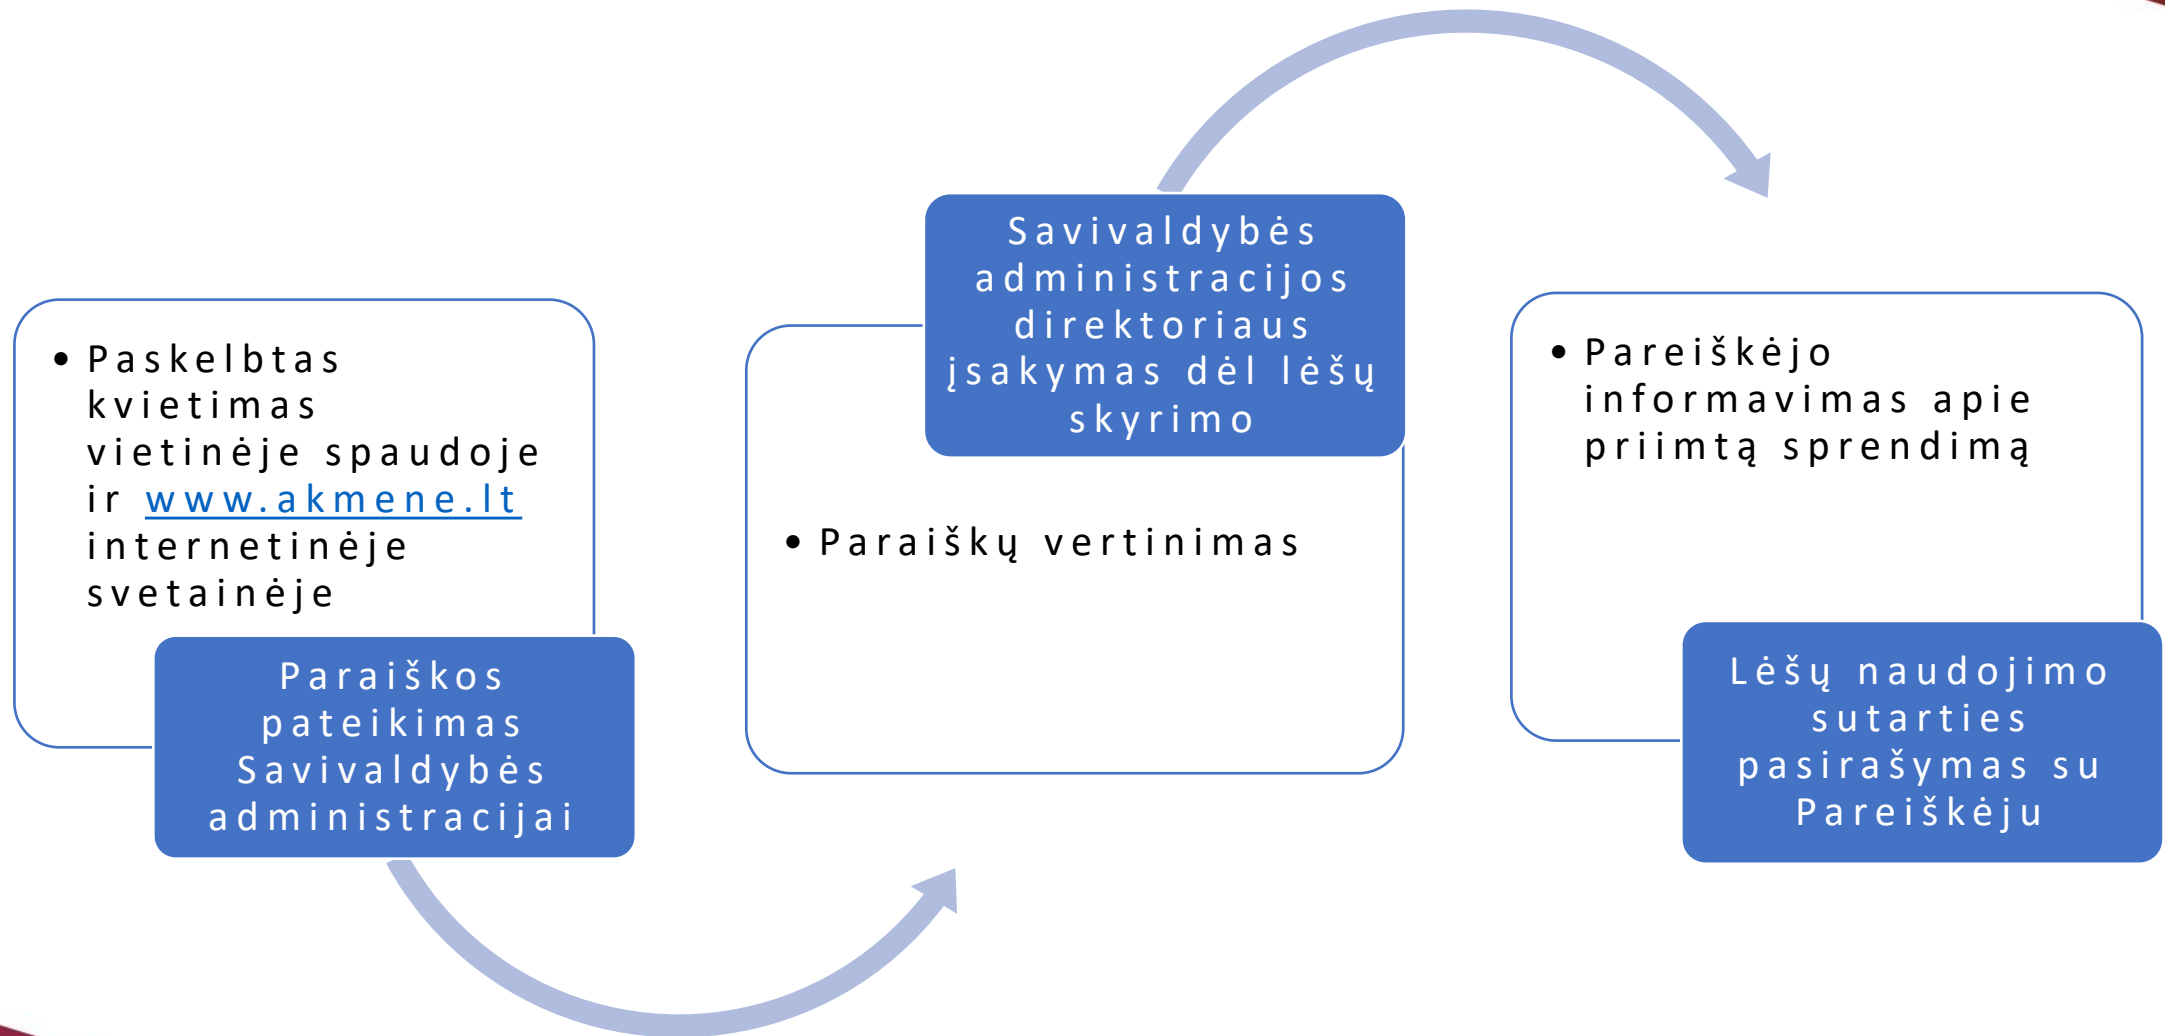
• Paskelbtas kvietimas vietinėje spaudoje ir www.akmene.lt internetinėje svetainėje

Paraiškos pateikimas Savivaldybės administracijai

Savivaldybės administracijos direktoriaus įsakymas dėl lėšų skyrimo

• Paraiškų vertinimas

• Pareiškėjo informavimas apie priimtą sprendimą

Lėšų naudojimo sutarties pasirašymas su Pareiškėju